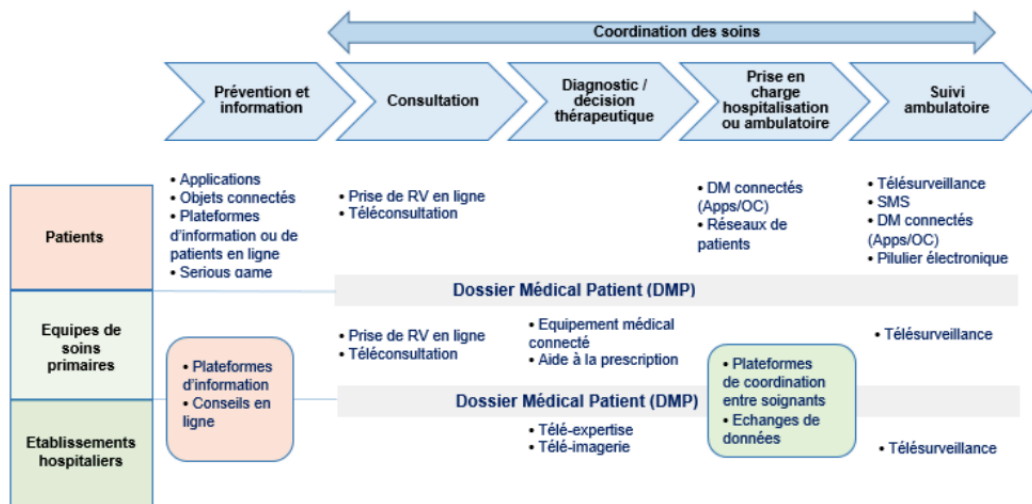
Coordination des soins

Prévention et information

Consultation

Diagnostic / décision thérapeutique

Prise en charge hospitalisation ou ambulatoire

Suivi ambulatoire

Patients

• Applications
• Objets connectés
• Plateformes d'information ou de patients en ligne
• Serious game

• Prise de RV en ligne
• Téléconsultation

• DM connectés (Apps/OC)
• Réseaux de patients

• Télésurveillance
• SMS
• DM connectés (Apps/OC)
• Pilulier électronique

Dossier Médical Patient (DMP)

Equipes de soins primaires

• Plateformes d'information
• Conseils en ligne

• Prise de RV en ligne
• Téléconsultation

• Equipement médical connecté
• Aide à la prescription

• Plateformes de coordination entre soignants
• Echanges de données

• Télésurveillance

Dossier Médical Patient (DMP)

Etablissements hospitaliers

• Télé-expertise
• Télé-imagerie

• Télésurveillance